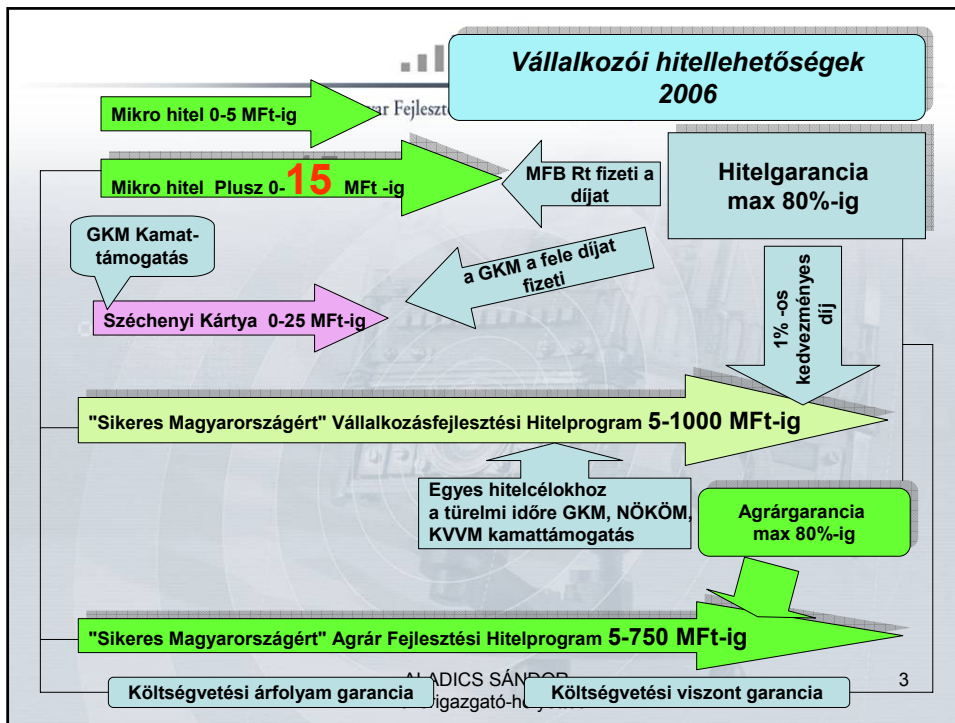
Vállalkozói hitellehetőségek 2006

ar Fejleszt

Mikro hitel 0-5 MFt-ig

Mikro hitel Plusz 0-15 MFt -ig

MFB Rt fizeti a díjat

Hitelgarancia max 80%-ig

GKM Kamattámogatás

a GKM a fele díjat fizeti

1% -os kedvezményes díj

Széchenyi Kártya 0-25 MFt-ig

"Sikeres Magyarországért" Vállalkozásfejlesztési Hitelprogram 5-1000 MFt-ig

Egyes hitelcélokhoz a türelmi idõre GKM, NÖKÖM, KVVM kamattámogatás

Agrárgarancia max 80%-ig

"Sikeres Magyarországért" Agrár Fejlesztési Hitelprogram 5-750 MFt-ig

A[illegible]ADICS SÁNDOR
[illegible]igazgató-h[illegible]

3

Költségvetési árfolyam garancia

Költségvetési viszont garancia